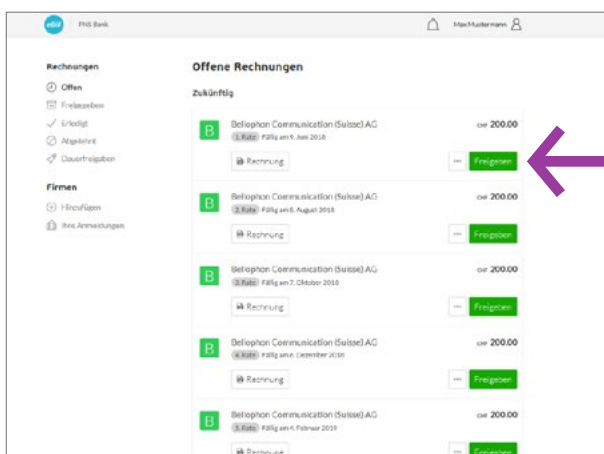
ebill PNS Bank

Max Mustermann

Rechnungen
Offen
Freigegeben
Erledigt
Abgelehnt
Dauerfreigaben

Firmen
Hinzufügen
Ihre Anmeldungen

Offene Rechnungen

Zukünftig

B
Bellophon Communication (Suisse) AG
1. Rate Fällig am 9. Juni 2018
CHF 200.00
Rechnung
...
Freigeben

B
Bellophon Communication (Suisse) AG
2. Rate Fällig am 8. August 2018
CHF 200.00
Rechnung
...
Freigeben

B
Bellophon Communication (Suisse) AG
3. Rate Fällig am 7. Oktober 2018
CHF 200.00
Rechnung
...
Freigeben

B
Bellophon Communication (Suisse) AG
4. Rate Fällig am 6. Dezember 2018
CHF 200.00
Rechnung
...
Freigeben

B
Bellophon Communication (Suisse) AG
5. Rate Fällig am 4. Februar 2019
CHF 200.00
Rechnung
...
Freigeben